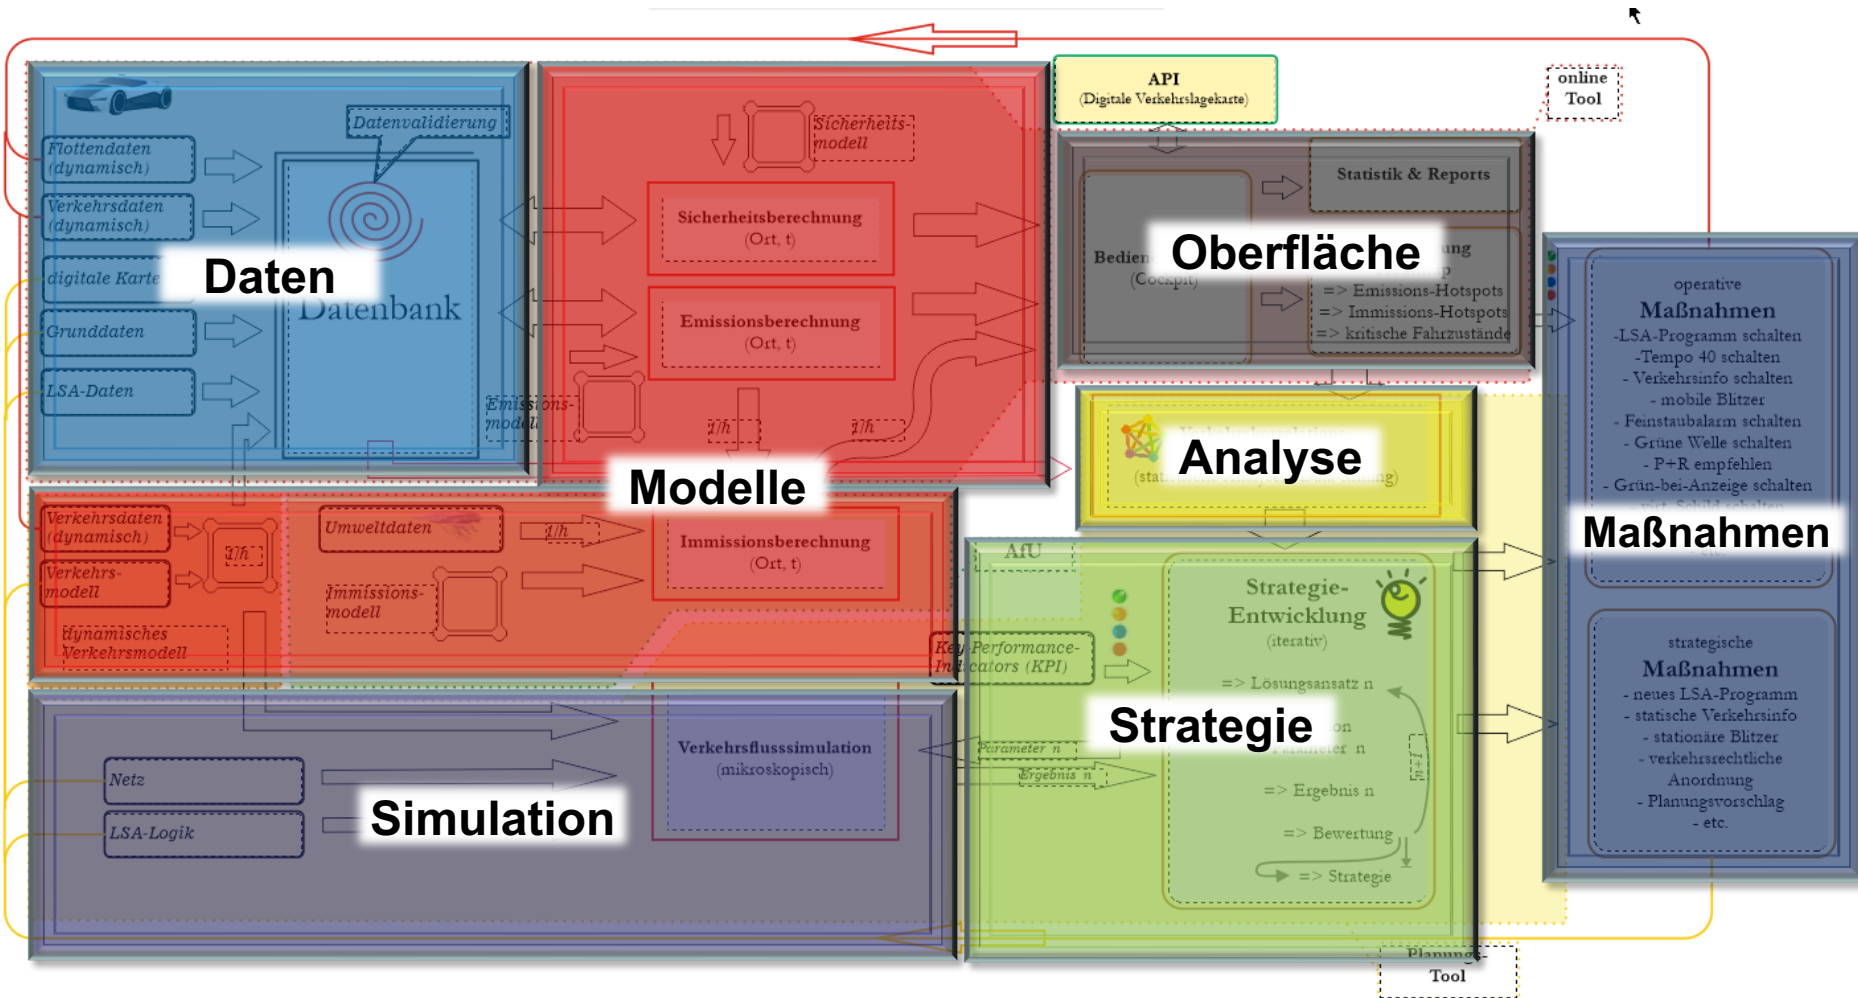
API
(Digitale Verkehrslagekarte)

online Tool

Daten

Flottendaten (dynamisch)

Verkehrsdaten (dynamisch)

digitale Karte

Grunddaten

LSA-Daten

Datenvalidierung

Datenbank

Sicherheitsmodell

Sicherheitsberechnung (Ort, t)

Emissionsberechnung (Ort, t)

Emissionsmodell

1/h

1/h

Oberfläche

Statistik & Reports

Bedien (Cockpit)

=> Emissions-Hotspots
=> Immissions-Hotspots
=> kritische Fahrzustände

Analyse

(stat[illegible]g)

Modelle

Verkehrsdaten (dynamisch)

Verkehrsmodell

1/h

dynamisches Verkehrsmodell

Umweltdaten

1/h

Immissionsmodell

Immissionsberechnung (Ort, t)

AfU

Key Performance-Indicators (KPI)

Strategie-Entwicklung (iterativ)

=> Lösungsansatz n

Strategie

Parameter n

Ergebnis n

=> Ergebnis n

=> Bewertung

=> Strategie

n+1

Simulation

Netz

LSA-Logik

Verkehrsflusssimulation (mikroskopisch)

Maßnahmen

operative Maßnahmen
-LSA-Programm schalten
-Tempo 40 schalten
- Verkehrsinfo schalten
- mobile Blitzer
- Feinstaubalarm schalten
- Grüne Welle schalten
- P+R empfehlen
- Grün-bei-Anzeige schalten

strategische Maßnahmen
- neues LSA-Programm
- statische Verkehrsinfo
- stationäre Blitzer
- verkehrsrechtliche Anordnung
- Planungsvorschlag
- etc.

Planungs-Tool